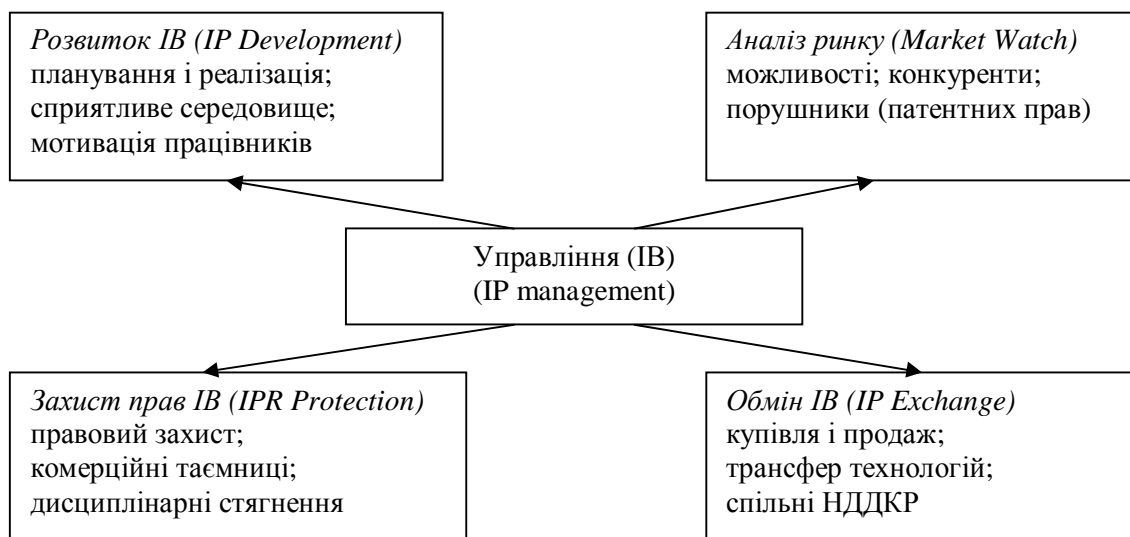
Розвиток ІВ (IP Development)
планування і реалізація;
сприятливе середовище;
мотивація працівників

Аналіз ринку (Market Watch)
можливості; конкуренти;
порушники (патентних прав)

Управління (ІВ)
(IP management)

Захист прав ІВ (IPR Protection)
правовий захист;
комерційні таємниці;
дисциплінарні стягнення

Обмін ІВ (IP Exchange)
купівля і продаж;
трансфер технологій;
спільні НДДКР